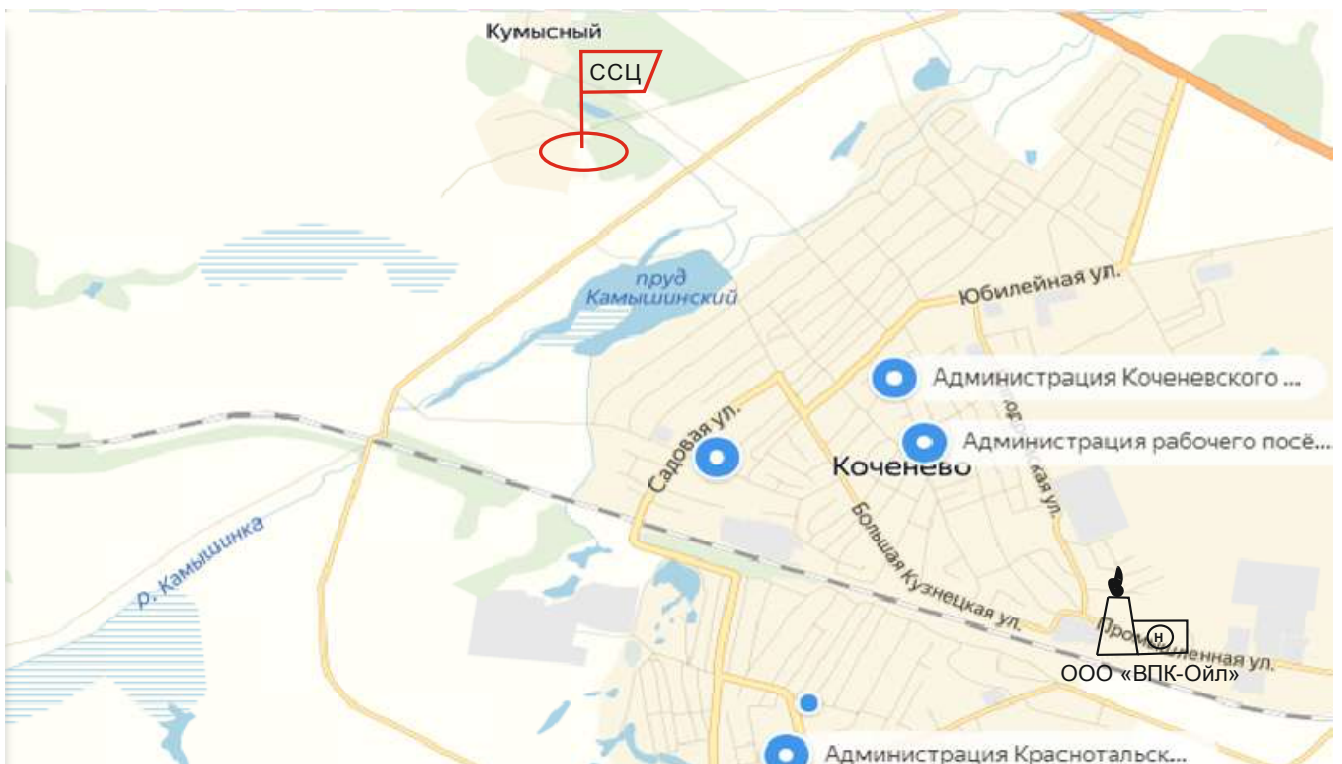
Кумысный

ССЦ

пруд Камышинский

Юбилейная ул.

Администрация Коченевского ...

Администрация рабочего посё...

Садовая ул.

Коченево

р. Камышинка

Большая Кузнецкая ул.

Промышленная ул.

н

ООО «ВПК-Ойл»

Администрация Краснотальск...